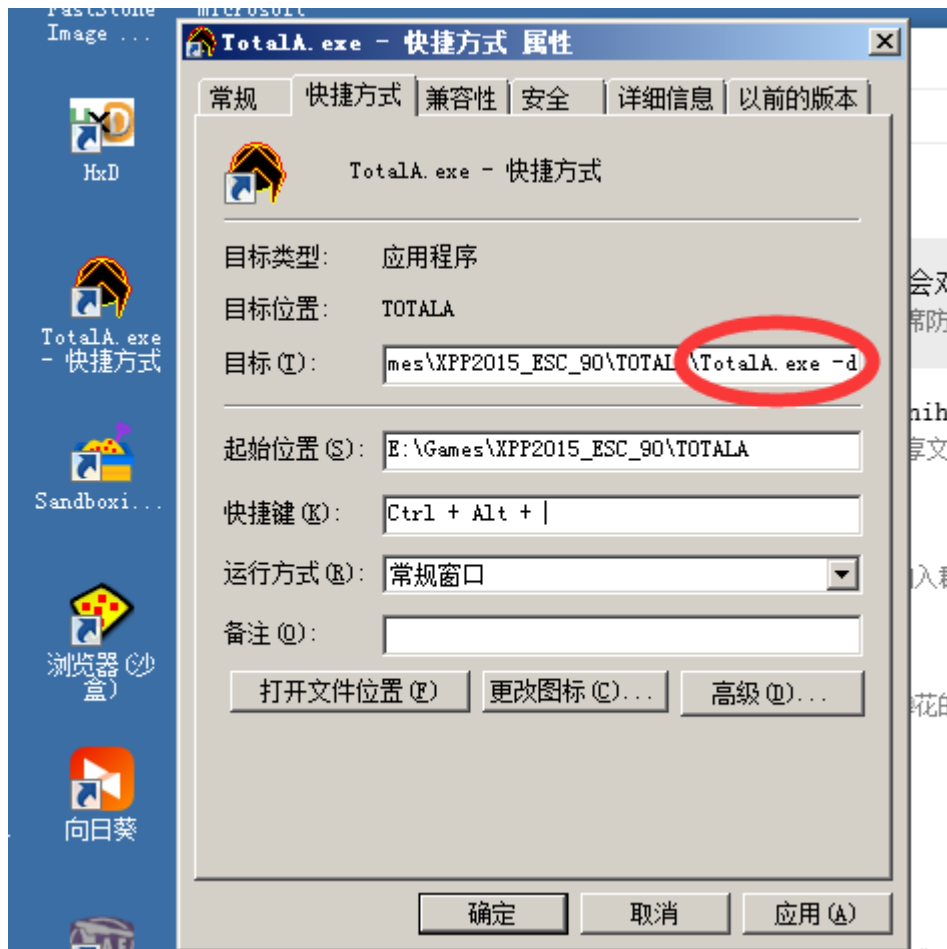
FastStone Image ...
Microsoft

HxD

TotalA.exe - 快捷方式

Sandboxi...

浏览器 (沙盒)

向日葵

TotalA.exe - 快捷方式 属性

常规 | 快捷方式 | 兼容性 | 安全 | 详细信息 | 以前的版本

TotalA.exe - 快捷方式

目标类型: 应用程序

目标位置: TOTALA

目标(T): mes\XPP2015_ESC_90\TOTALA\TotalA.exe -d

起始位置(S): E:\Games\XPP2015_ESC_90\TOTALA

快捷键(K): Ctrl + Alt +

运行方式(R): 常规窗口

备注(O):

打开文件位置(F) | 更改图标(C)... | 高级(D)...

确定 | 取消 | 应用(A)

会对
席防
nih
享文
入
花的